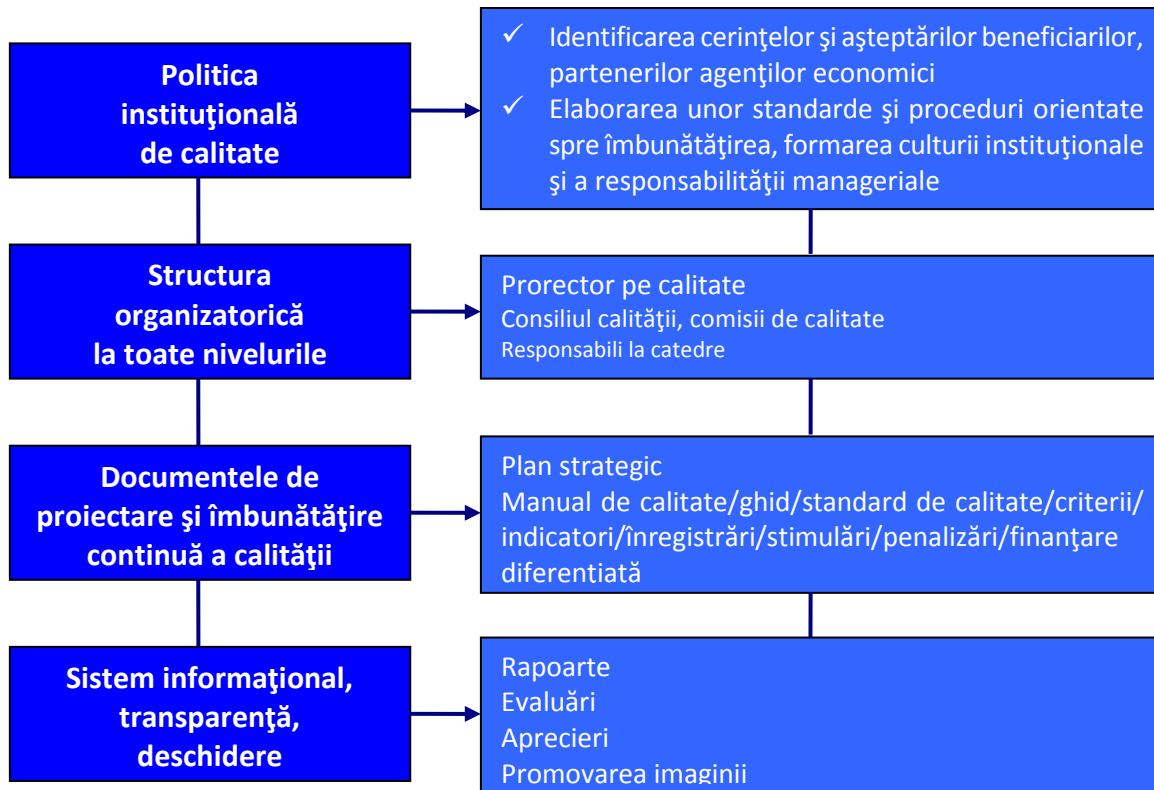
Politica instituţională de calitate

✓ Identificarea cerinţelor şi aşteptărilor beneficiarilor, partenerilor agenţilor economici
✓ Elaborarea unor standarde şi proceduri orientate spre îmbunătăţirea, formarea culturii instituţionale şi a responsabilităţii manageriale

Structura organizatorică la toate nivelurile

Prorector pe calitate
Consiliul calităţii, comisii de calitate
Responsabili la catedre

Documentele de proiectare şi îmbunătăţire continuă a calităţii

Plan strategic
Manual de calitate/ghid/standard de calitate/criterii/indicatori/înregistrări/stimulări/penalizări/finanţare diferentiată

Sistem informaţional, transparenţă, deschidere

Rapoarte
Evaluări
Aprecieri
Promovarea imaginii